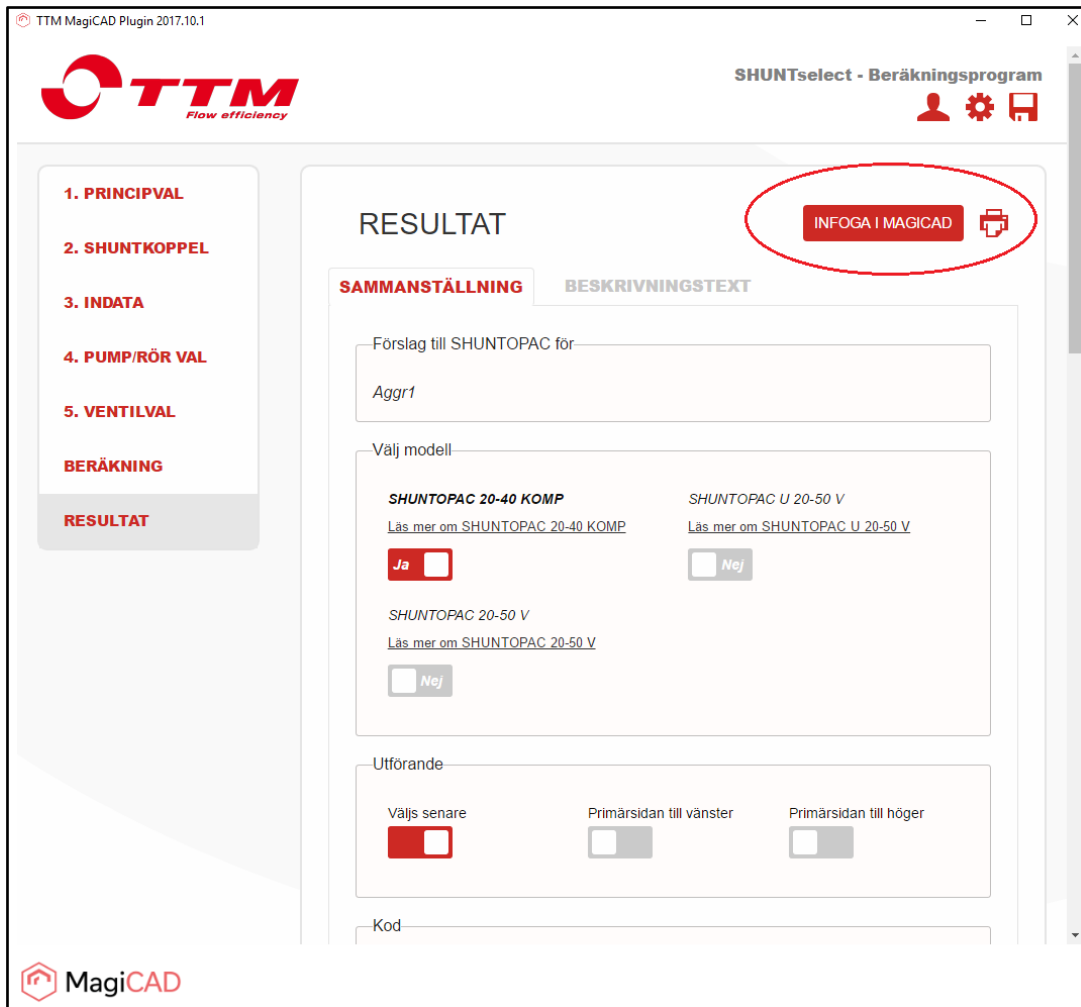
TTM MagiCAD Plugin 2017.10.1

TTM
Flow efficiency

SHUNTselect - Beräkningsprogram

1. PRINCIPVAL
2. SHUNTKOPPEL
3. INDATA
4. PUMP/RÖR VAL
5. VENTILVAL
BERÄKNING
RESULTAT

RESULTAT

INFOGA I MAGICAD

SAMMANSTÄLLNING
BESKRIVNINGSTEXT

Förslag till SHUNTOPAC för
Aggr1

Välj modell
SHUNTOPAC 20-40 KOMP
Läs mer om SHUNTOPAC 20-40 KOMP
Ja
SHUNTOPAC U 20-50 V
Läs mer om SHUNTOPAC U 20-50 V
Nej
SHUNTOPAC 20-50 V
Läs mer om SHUNTOPAC 20-50 V
Nej

Utförande
Väljs senare
Primärsidan till vänster
Primärsidan till höger

Kod

MagiCAD